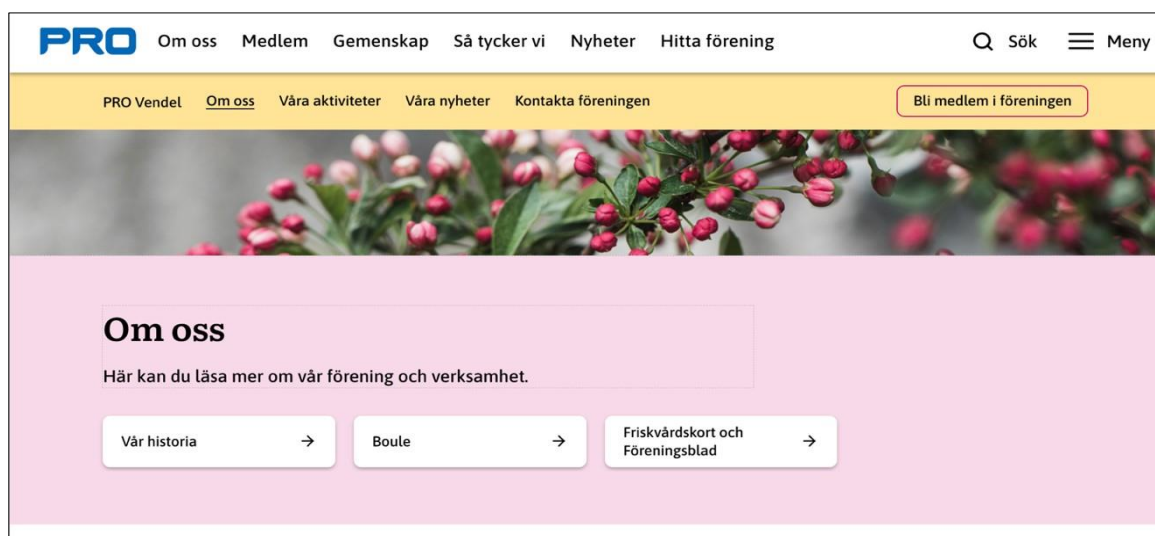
PRO Om oss Medlem Gemenskap Så tycker vi Nyheter Hitta förening Sök Meny

PRO Vendel Om oss Våra aktiviteter Våra nyheter Kontakta föreningen Bli medlem i föreningen

Om oss

Här kan du läsa mer om vår förening och verksamhet.

Vår historia →

Boule →

Friskvårdskort och Föreningsblad →